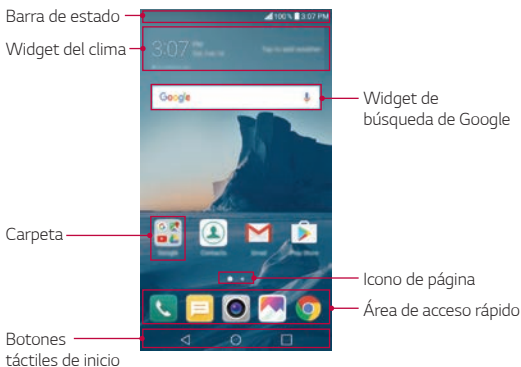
Barra de estado

100% 3:07 PM

Widget del clima

3:07 PM

Tap to add weather

Google

Widget de búsqueda de Google

Carpeta

Google

Contacts

Email

Play Store

Icono de página

Área de acceso rápido

Botones táctiles de inicio